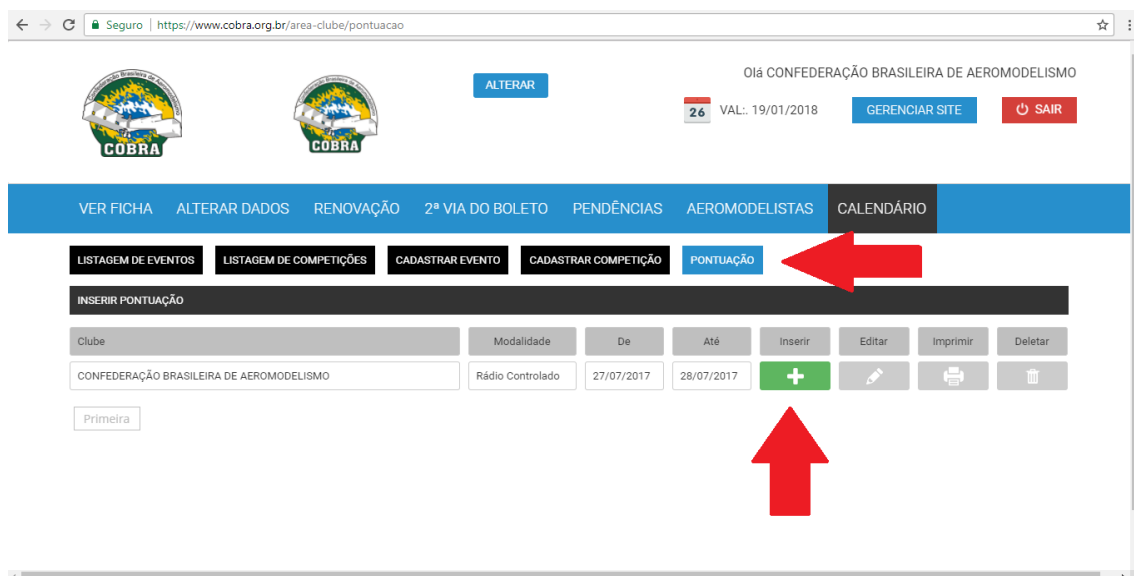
Seguro | https://www.cobra.org.br/area-clube/pontuacao

Confederação Brasileira de Aeromodelismo
COBRA

Confederação Brasileira de Aeromodelismo
COBRA

ALTERAR

Olá CONFEDERAÇÃO BRASILEIRA DE AEROMODELISMO

26 VAL:. 19/01/2018

GERENCIAR SITE

SAIR

VER FICHA ALTERAR DADOS RENOVAÇÃO 2ª VIA DO BOLETO PENDÊNCIAS AEROMODELISTAS CALENDÁRIO

LISTAGEM DE EVENTOS LISTAGEM DE COMPETIÇÕES CADASTRAR EVENTO CADASTRAR COMPETIÇÃO PONTUAÇÃO

INSERIR PONTUAÇÃO

| Clube | Modalidade | De | Até | Inserir | Editar | Imprimir | Deletar |
|---|---|---|---|---|---|---|---|
| CONFEDERAÇÃO BRASILEIRA DE AEROMODELISMO | Rádio Controlado | 27/07/2017 | 28/07/2017 | + | | | |

Primeira